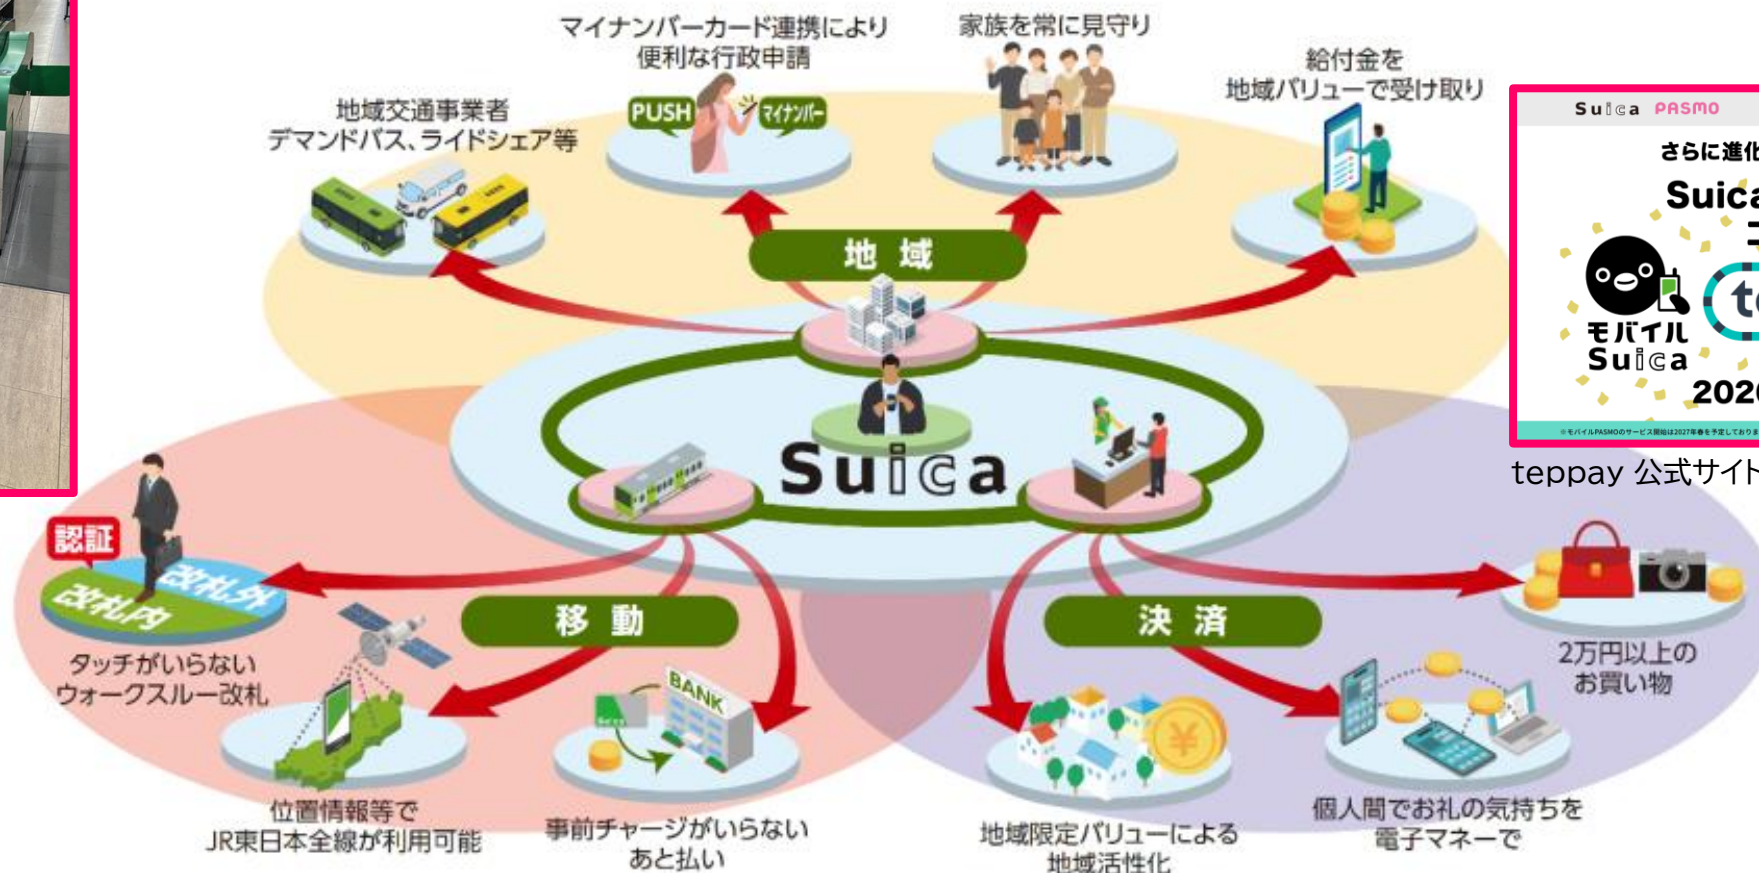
マイナンバーカード連携により便利な行政申請

家族を常に見守り

地域交通事業者 デマンドバス、ライドシェア等

PUSH

マイナンバー

給付金を地域バリューで受け取り

地 域

Suica

認証

改札外

改札内

タッチがいらない ウォークスルー改札

移 動

決 済

BANK

位置情報等で JR東日本全線が利用可能

事前チャージがいらない あと払い

地域限定バリューによる 地域活性化

個人間でお礼の気持ちを 電子マネーで

2万円以上の お買い物

Suica PASMO

さらに進化

Suica

モバイル Suica

202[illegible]

teppay 公式サイト